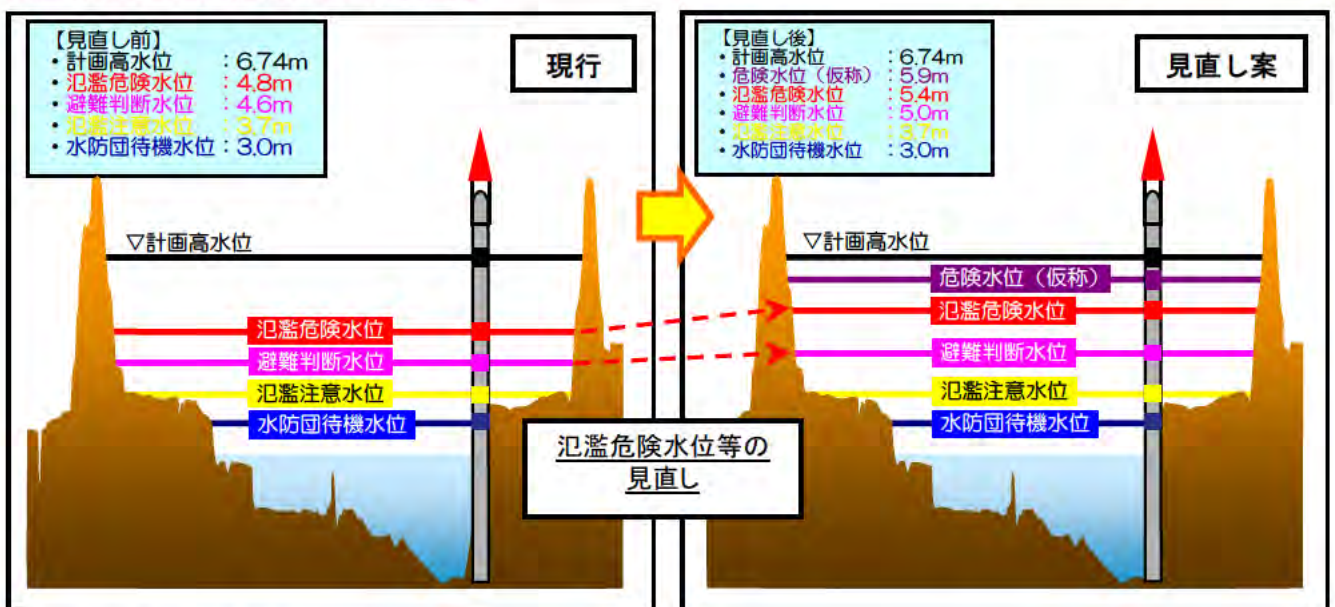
【見直し前】
・計画高水位 ：6.74m
・氾濫危険水位 ：4.8m
・避難判断水位 ：4.6m
・氾濫注意水位 ：3.7m
・水防団待機水位：3.0m

現行

▽計画高水位

氾濫危険水位
避難判断水位
氾濫注意水位
水防団待機水位

【見直し後】
・計画高水位 ：6.74m
・危険水位（仮称） ：5.9m
・氾濫危険水位 ：5.4m
・避難判断水位 ：5.0m
・氾濫注意水位 ：3.7m
・水防団待機水位 ：3.0m

見直し案

▽計画高水位

危険水位（仮称）
氾濫危険水位
避難判断水位
氾濫注意水位
水防団待機水位

氾濫危険水位等の見直し